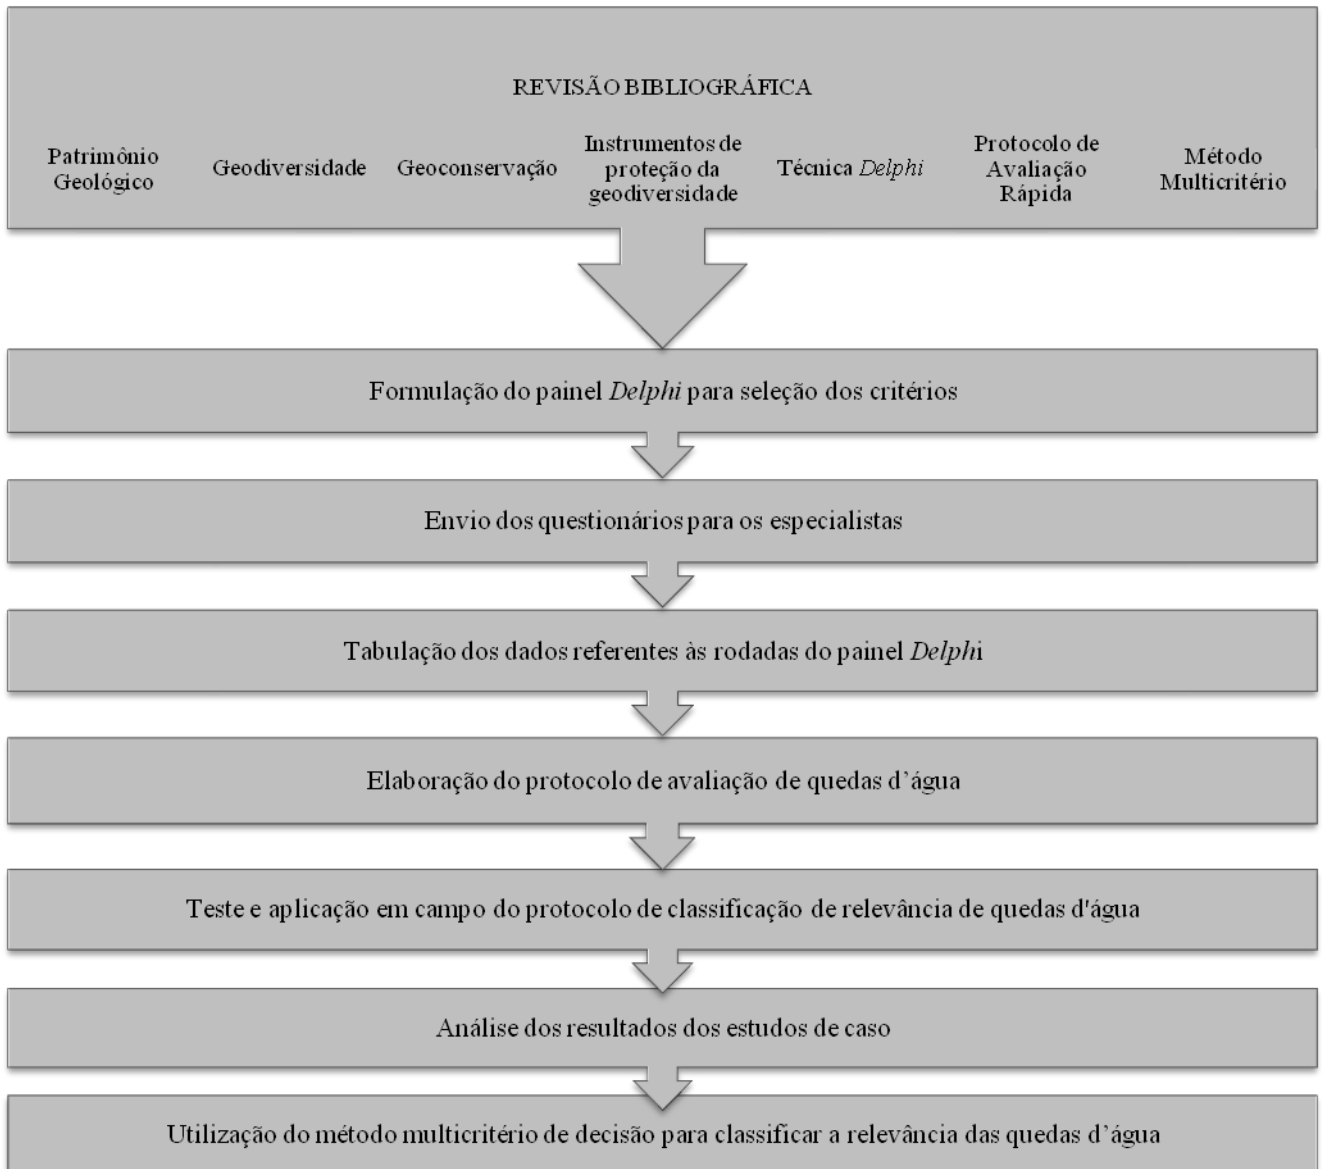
REVISÃO BIBLIOGRÁFICA

Patrimônio Geológico

Geodiversidade

Geoconservação

Instrumentos de proteção da geodiversidade

Técnica *Delphi*

Protocolo de Avaliação Rápida

Método Multicritério

Formulação do painel *Delphi* para seleção dos critérios

Envio dos questionários para os especialistas

Tabulação dos dados referentes às rodadas do painel *Delph*i

Elaboração do protocolo de avaliação de quedas d’água

Teste e aplicação em campo do protocolo de classificação de relevância de quedas d'água

Análise dos resultados dos estudos de caso

Utilização do método multicritério de decisão para classificar a relevância das quedas d’água